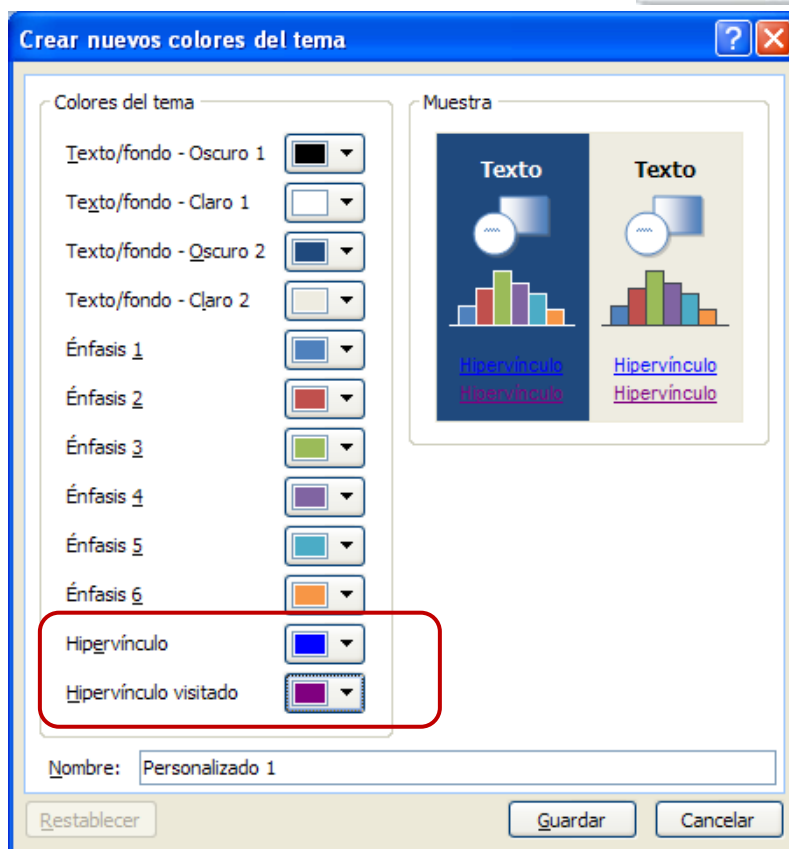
Crear nuevos colores del tema

Colores del tema

Texto/fondo - Oscuro 1

Texto/fondo - Claro 1

Texto/fondo - Oscuro 2

Texto/fondo - Claro 2

Énfasis 1

Énfasis 2

Énfasis 3

Énfasis 4

Énfasis 5

Énfasis 6

Hipervínculo

Hipervínculo visitado

Muestra

Texto

Texto

Hipervínculo
Hipervínculo

Hipervínculo
Hipervínculo

Nombre: Personalizado 1

Restablecer

Guardar

Cancelar